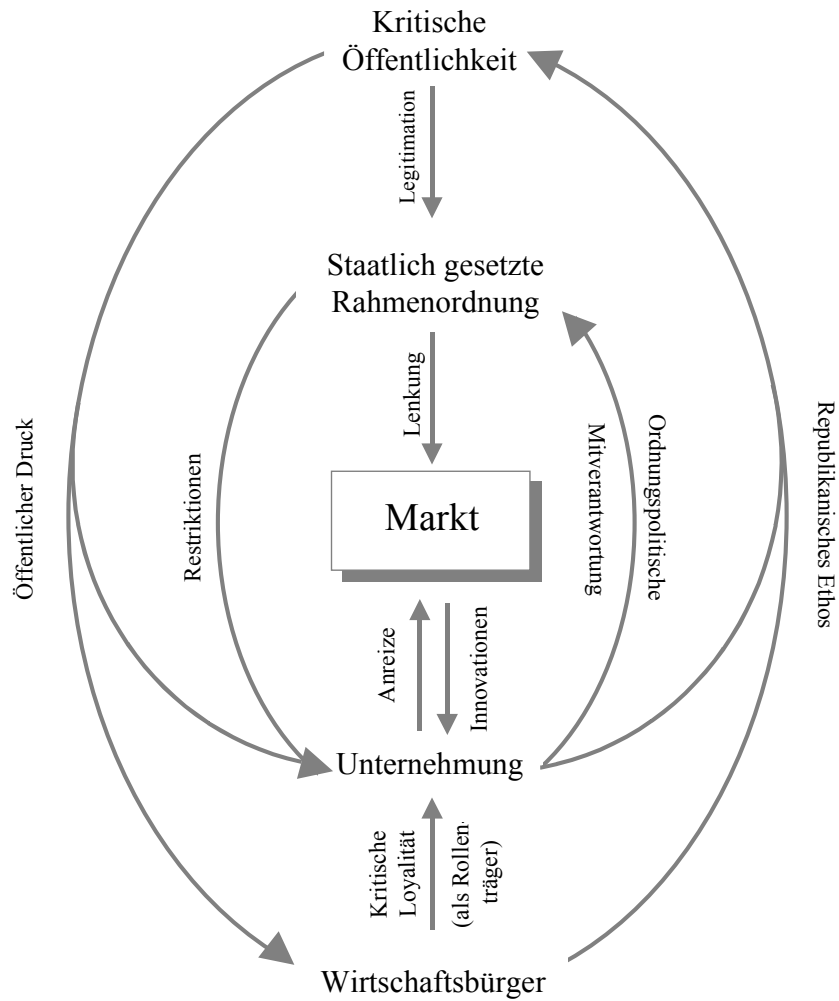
Kritische Öffentlichkeit

Legitimation

Staatlich gesetzte Rahmenordnung

Lenkung

Öffentlicher Druck

Restriktionen

Markt

Mitverantwortung

Ordnungspolitische

Republikanisches Ethos

Anreize

Innovationen

Unternehmung

Kritische Loyalität

(als Rollenträger)

Wirtschaftsbürger